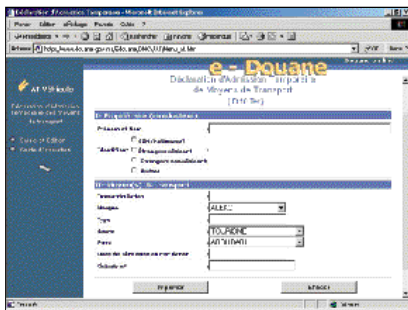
e-Douane

AT Véhicule

Déclaration d'Admission Temporaire de Voyageurs de Transport (DATVT)

Prénom et Nom

CEE (Nationaux)
Étrangers résidents
Étrangers non résidents
Autres

ALEXC
TOURISME
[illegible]

Imprimer
Effacer